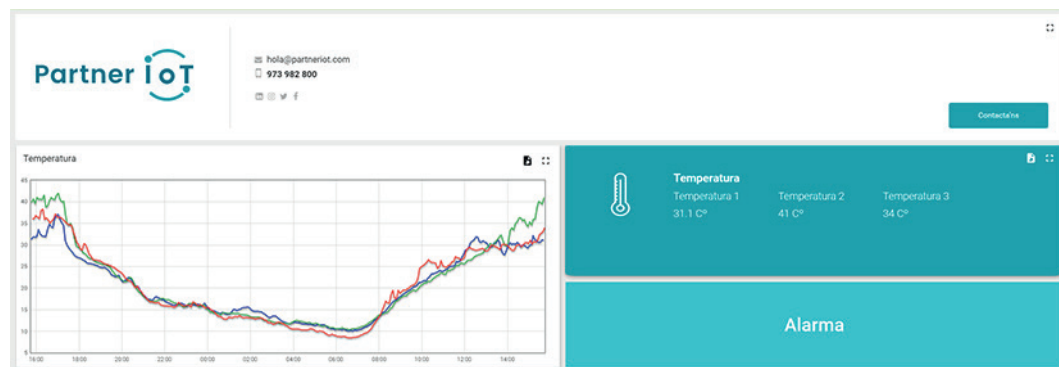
Partner IoT

hola@partneriot.com
973 982 800

Contacta'ns

Temperatura

45
40
35
30
25
20
15
10
5

16:00 18:00 20:00 22:00 00:00 02:00 04:00 06:00 08:00 10:00 12:00 14:00

Temperatura
Temperatura 1
31.1 Cº
Temperatura 2
41 Cº
Temperatura 3
34 Cº

Alarma